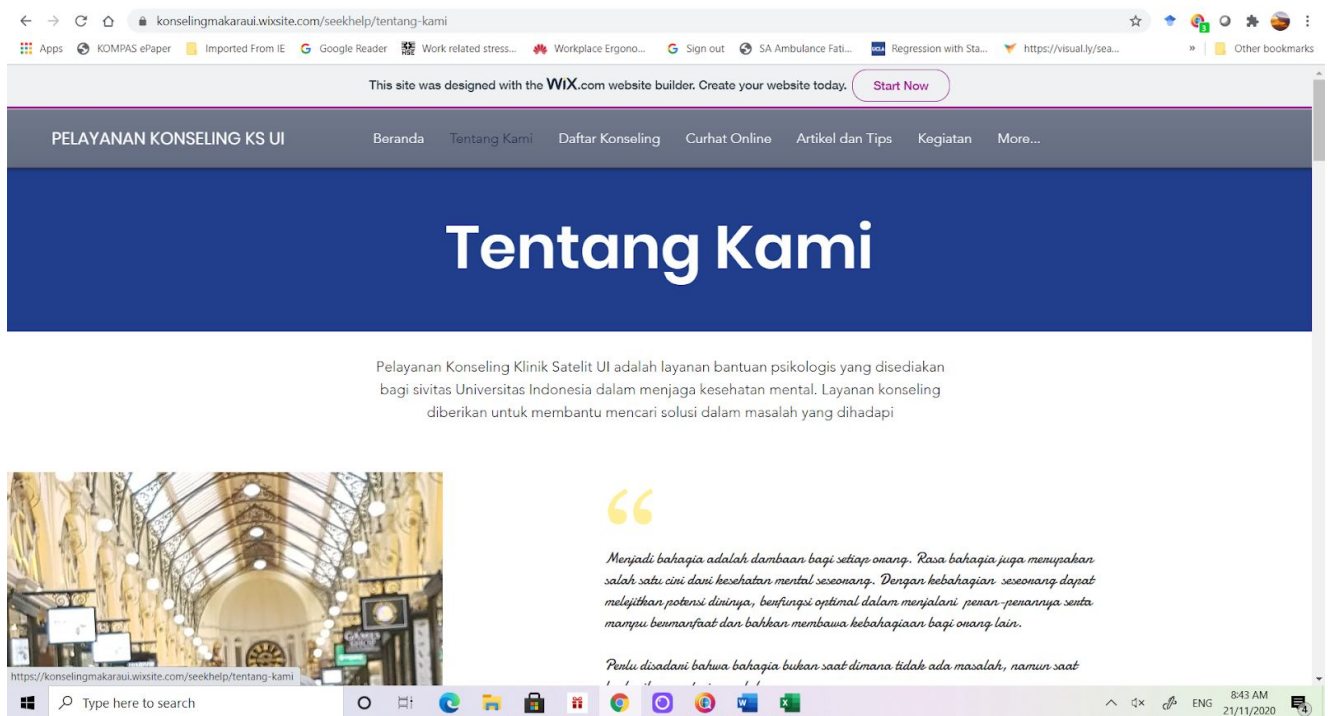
konselingmakaraui.wixsite.com/seekhelp/tentang-kami

Apps KOMPAS ePaper Imported From IE Google Reader Work related stress... Workplace Ergono... Sign out SA Ambulance Fati... Regression with Sta... https://visual.ly/sea... » Other bookmarks

This site was designed with the WiX.com website builder. Create your website today. Start Now

PELAYANAN KONSELING KS UI

Beranda Tentang Kami Daftar Konseling Curhat Online Artikel dan Tips Kegiatan More...

Tentang Kami

Pelayanan Konseling Klinik Satelit UI adalah layanan bantuan psikologis yang disediakan bagi sivitas Universitas Indonesia dalam menjaga kesehatan mental. Layanan konseling diberikan untuk membantu mencari solusi dalam masalah yang dihadapi

"

Menjadi bahagia adalah dambaan bagi setiap orang. Rasa bahagia juga merupakan salah satu ciri dari kesehatan mental seseorang. Dengan kebahagian seseorang dapat melejitkan potensi dirinya, berfungsi optimal dalam menjalani peran-perannya serta mampu bermanfaat dan bahkan membawa kebahagiaan bagi orang lain.

Perlu disadari bahwa bahagia bukan saat dimana tidak ada masalah, namun saat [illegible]

https://konselingmakaraui.wixsite.com/seekhelp/tentang-kami

Type here to search

ENG 8:43 AM 21/11/2020 4